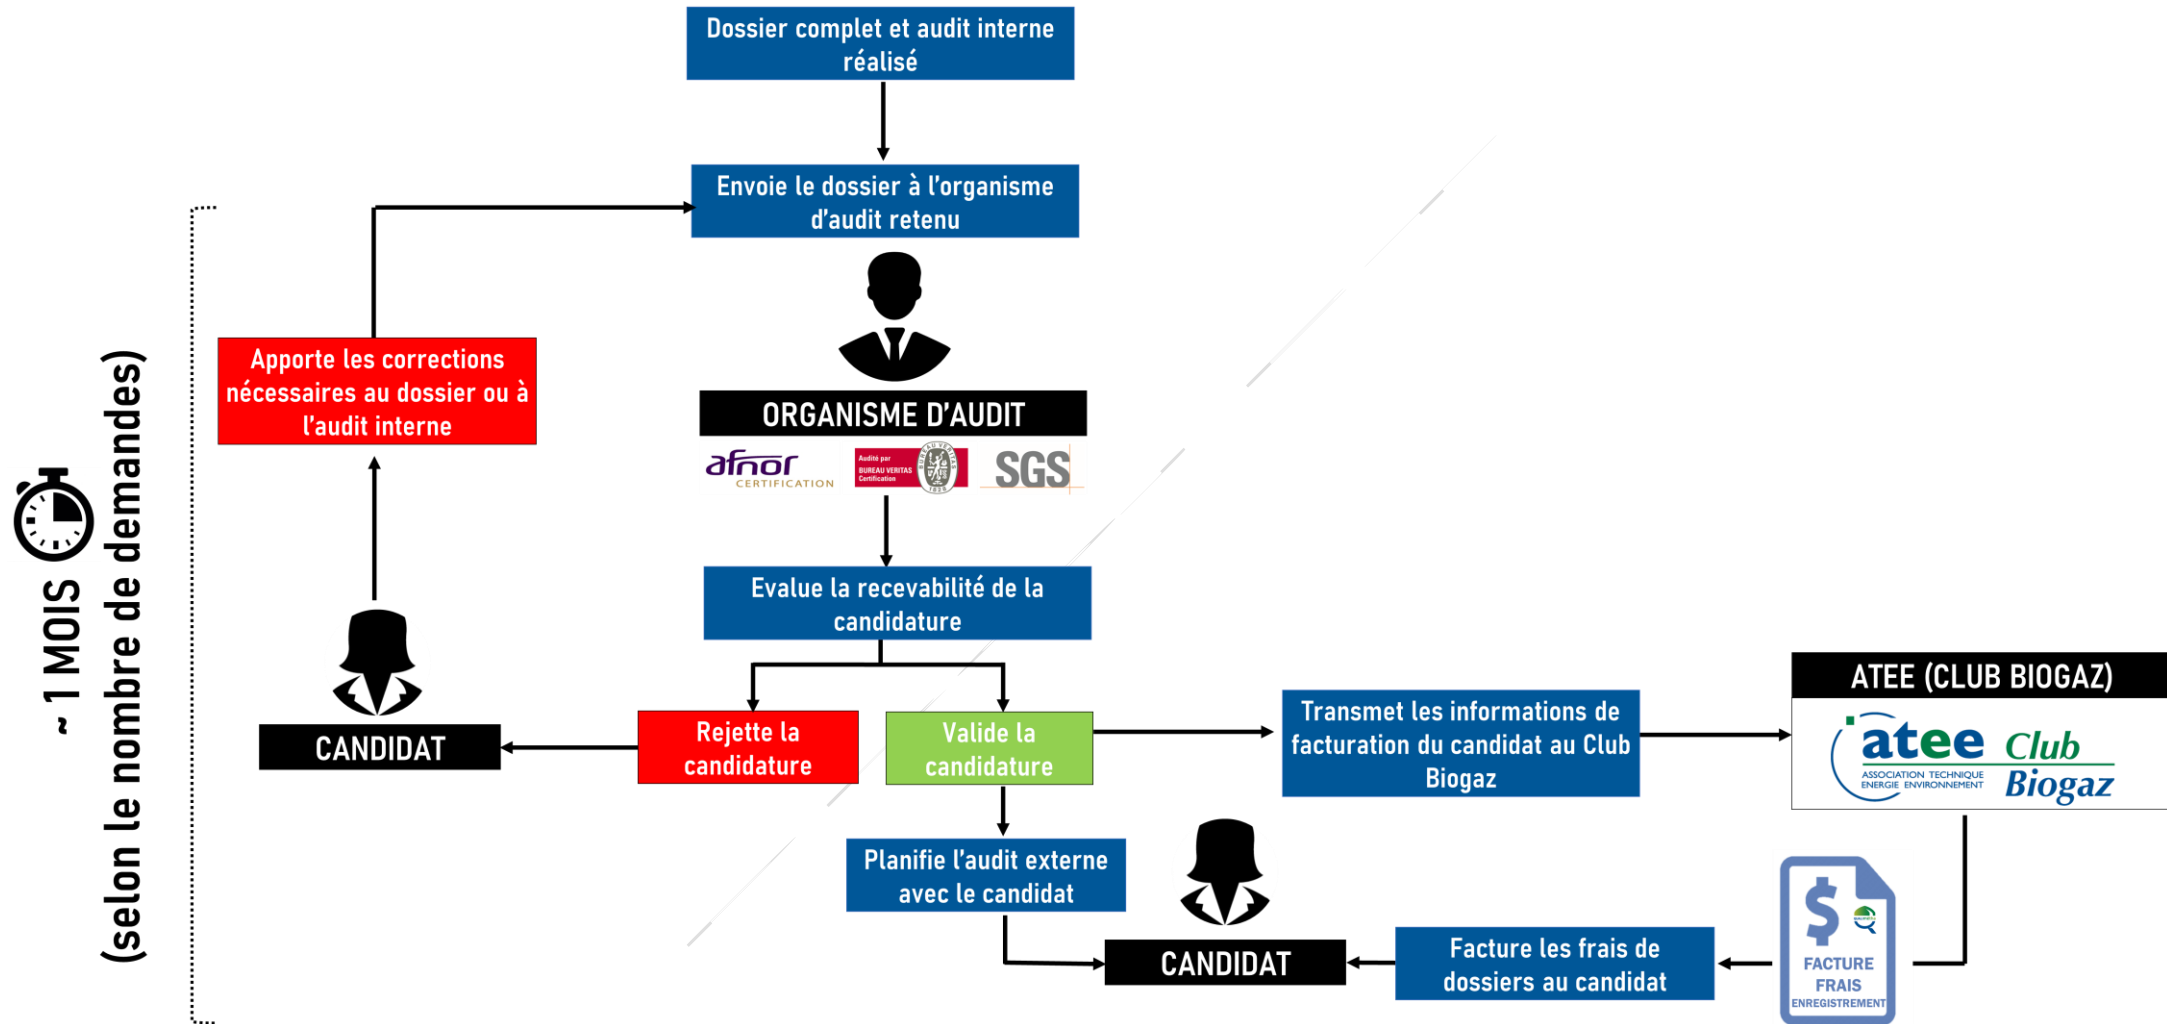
Dossier complet et audit interne réalisé

Envoie le dossier à l'organisme d'audit retenu

ORGANISME D'AUDIT

afnor CERTIFICATION

Audité par BUREAU VERITAS Certification

SGS

Evalue la recevabilité de la candidature

Apporte les corrections nécessaires au dossier ou à l'audit interne

~ 1 MOIS (selon le nombre de demandes)

CANDIDAT

Rejette la candidature

Valide la candidature

Transmet les informations de facturation du candidat au Club Biogaz

ATEE (CLUB BIOGAZ)

atee ASSOCIATION TECHNIQUE ENERGIE ENVIRONNEMENT Club Biogaz

Planifie l'audit externe avec le candidat

CANDIDAT

Facture les frais de dossiers au candidat

$ FACTURE FRAIS ENREGISTREMENT